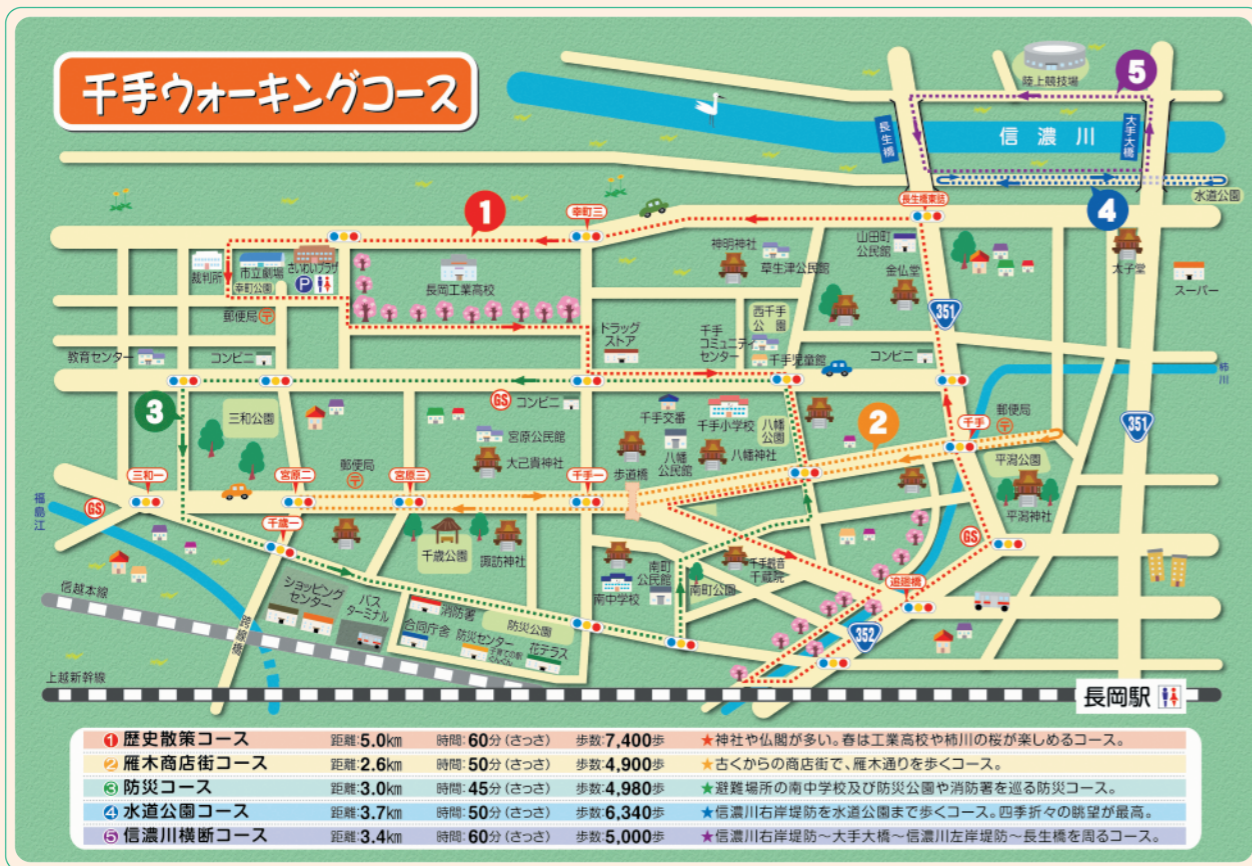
千手ウォーキングコース

陸上競技場
5
信濃川
長生橋
大手大橋
水道公園
長生橋東詰
4
1
幸町三
神明神社
山田町公民館
草生津公民館
金仏堂
太子堂
スーパー
裁判所
市立劇場
さいわいプラザ
幸町公園
長岡工業高校
郵便局
西千手公園
351
ドラッグストア
千手コミュニティセンター
千手観音館
コンビニ
教育センター
コンビニ
柿川
3
GS
コンビニ
三和公園
千手交番
千手小学校
八幡公園
2
郵便局
宮原公民館
大己貴神社
千手
八幡神社
平潟公園
351
歩道橋
八幡公民館
平潟神社
福島江
三和一
GS
宮原二
郵便局
宮原三
千手一
千歳一
千歳公園
諏訪神社
GS
南町公民館
千手観音千蔵院
信越本線
ショッピングセンター
バスターミナル
消防署
合同庁舎
防災センター
防災公園
花テラス
南中学校
南町公園
追廻橋
352
昭和橋
上越新幹線
長岡駅

① 歴史散策コース 距離:5.0㎞ 時間:60分(さっさ) 歩数:7,400歩 ★神社や仏閣が多い。春は工業高校や柿川の桜が楽しめるコース。
② 雁木商店街コース 距離:2.6㎞ 時間:50分(さっさ) 歩数:4,900歩 ★古くからの商店街で、雁木通りを歩くコース。
③ 防災コース 距離:3.0㎞ 時間:45分(さっさ) 歩数:4,980歩 ★避難場所の南中学校及び防災公園や消防署を巡る防災コース。
④ 水道公園コース 距離:3.7㎞ 時間:50分(さっさ) 歩数:6,340歩 ★信濃川右岸堤防を水道公園まで歩くコース。四季折々の眺望が最高。
⑤ 信濃川横断コース 距離:3.4㎞ 時間:60分(さっさ) 歩数:5,000歩 ★信濃川右岸堤防～大手大橋～信濃川左岸堤防～長生橋を周るコース。